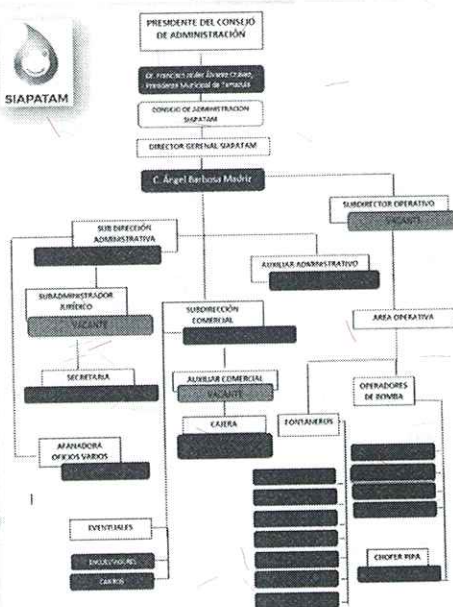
SIAPATAM

PRESIDENTE DEL CONSEJO DE ADMINISTRACIÓN

Dr. Francisco Javier Álvarez Chávez, Presidente Municipal de Tamazula

CONSEJO DE ADMINISTRACION SIAPATAM

DIRECTOR GENERAL SIAPATAM

C. Ángel Barbosa Madriz

SUBDIRECCIÓN ADMINISTRATIVA

SUBDIRECTOR OPERATIVO

VACANTE

AUXILIAR ADMINISTRATIVO

SUBADMINISTRADOR JURÍDICO

VACANTE

SUBDIRECCIÓN COMERCIAL

AREA OPERATIVA

SECRETARIA

AUXILIAR COMERCIAL

VACANTE

OPERADORES DE BOMBA

CAJERA

FONTANEROS

AFANADORA OFICIOS VARIOS

EVENTUALES

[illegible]

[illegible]

CHOFER PIPA